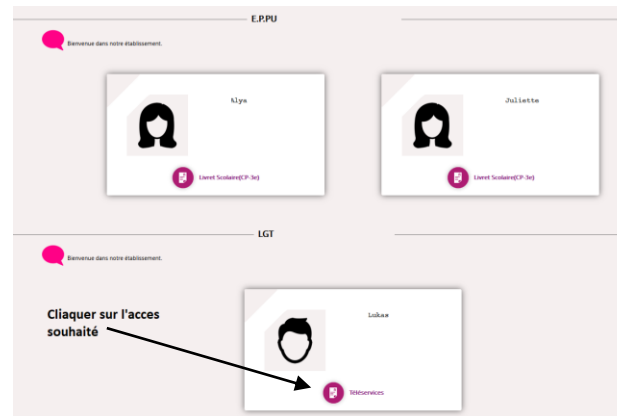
E.P.PU

Bienvenue dans notre établissement.

Alys

Livret Scolaire(CP-3e)

Juliette

Livret Scolaire(CP-3e)

LGT

Bienvenue dans notre établissement.

Cliaquer sur l'acces souhaité

Lukas

Téléservices